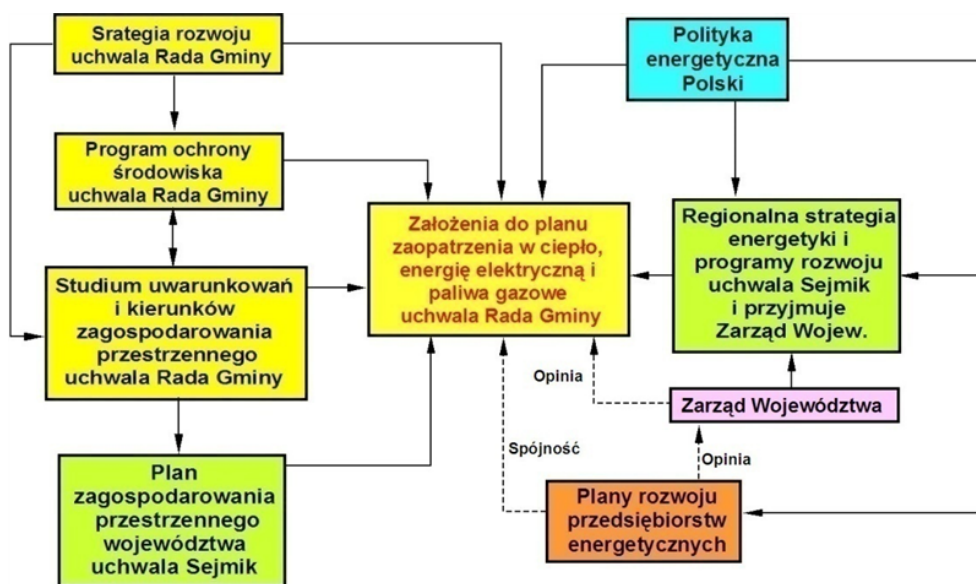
Srategia rozwoju uchwala Rada Gminy

Program ochrony środowiska uchwala Rada Gminy

Studium uwarunkowań i kierunków zagospodarowania przestrzennego uchwala Rada Gminy

Plan zagospodarowania przestrzennego województwa uchwala Sejmik

Założenia do planu zaopatrzenia w ciepło, energię elektryczną i paliwa gazowe uchwala Rada Gminy

Polityka energetyczna Polski

Regionalna strategia energetyki i programy rozwoju uchwala Sejmik i przyjmuje Zarząd Wojew.

Opinia

Zarząd Województwa

Spójność

Opinia

Plany rozwoju przedsiębiorstw energetycznych